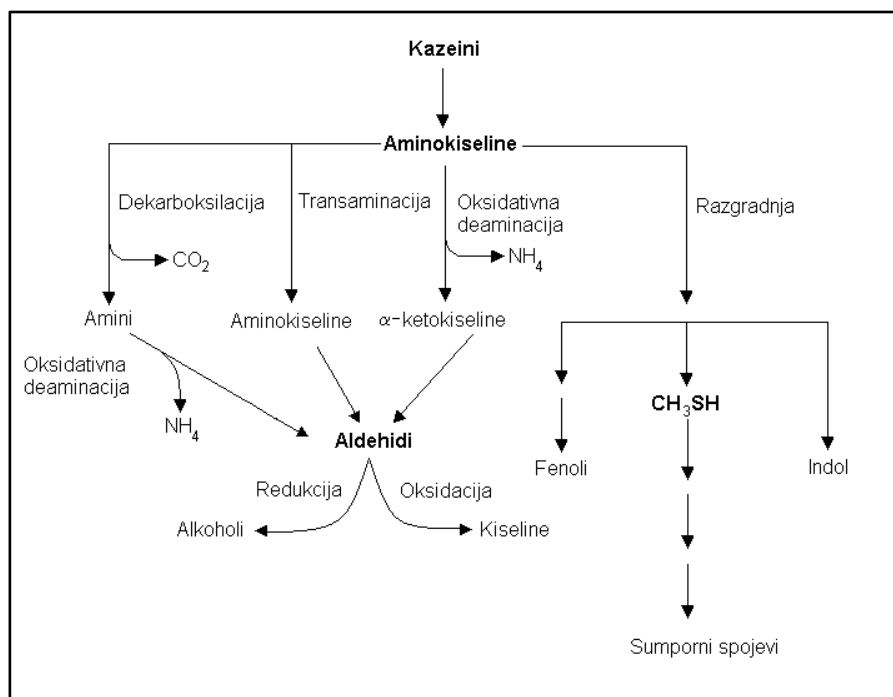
Kazeini

Aminokiseline

Dekarboksilacija

$CO_2$

Transaminacija

Oksidativna deaminacija

$NH_4$

Razgradnja

Amini

Aminokiseline

$\alpha$-ketokiseline

Oksidativna deaminacija

$NH_4$

Aldehidi

Redukcija

Oksidacija

Alkoholi

Kiseline

Fenoli

$CH_3SH$

Indol

Sumporni spojevi